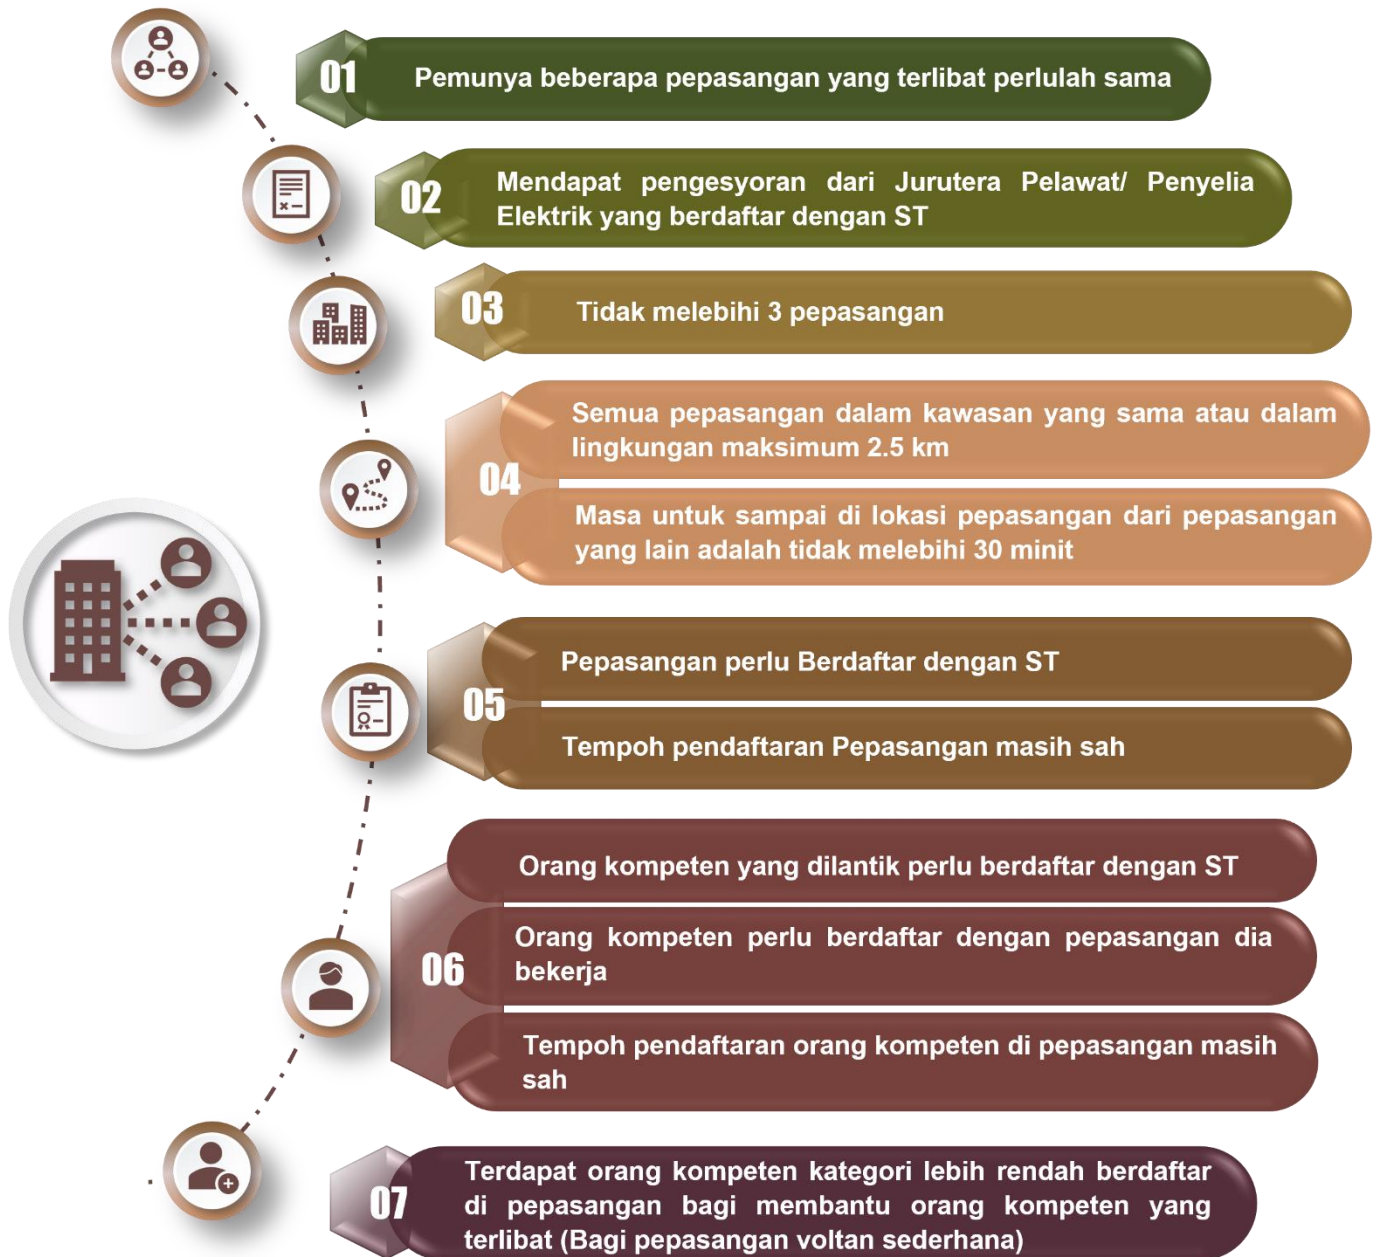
01 Pemunya beberapa pepasangan yang terlibat perlulah sama

02 Mendapat pengesyoran dari Jurutera Pelawat/ Penyelia Elektrik yang berdaftar dengan ST

03 Tidak melebihi 3 pepasangan

04 Semua pepasangan dalam kawasan yang sama atau dalam lingkungan maksimum 2.5 km

Masa untuk sampai di lokasi pepasangan dari pepasangan yang lain adalah tidak melebihi 30 minit

05 Pepasangan perlu Berdaftar dengan ST

Tempoh pendaftaran Pepasangan masih sah

06 Orang kompeten yang dilantik perlu berdaftar dengan ST

Orang kompeten perlu berdaftar dengan pepasangan dia bekerja

Tempoh pendaftaran orang kompeten di pepasangan masih sah

07 Terdapat orang kompeten kategori lebih rendah berdaftar di pepasangan bagi membantu orang kompeten yang terlibat (Bagi pepasangan voltan sederhana)